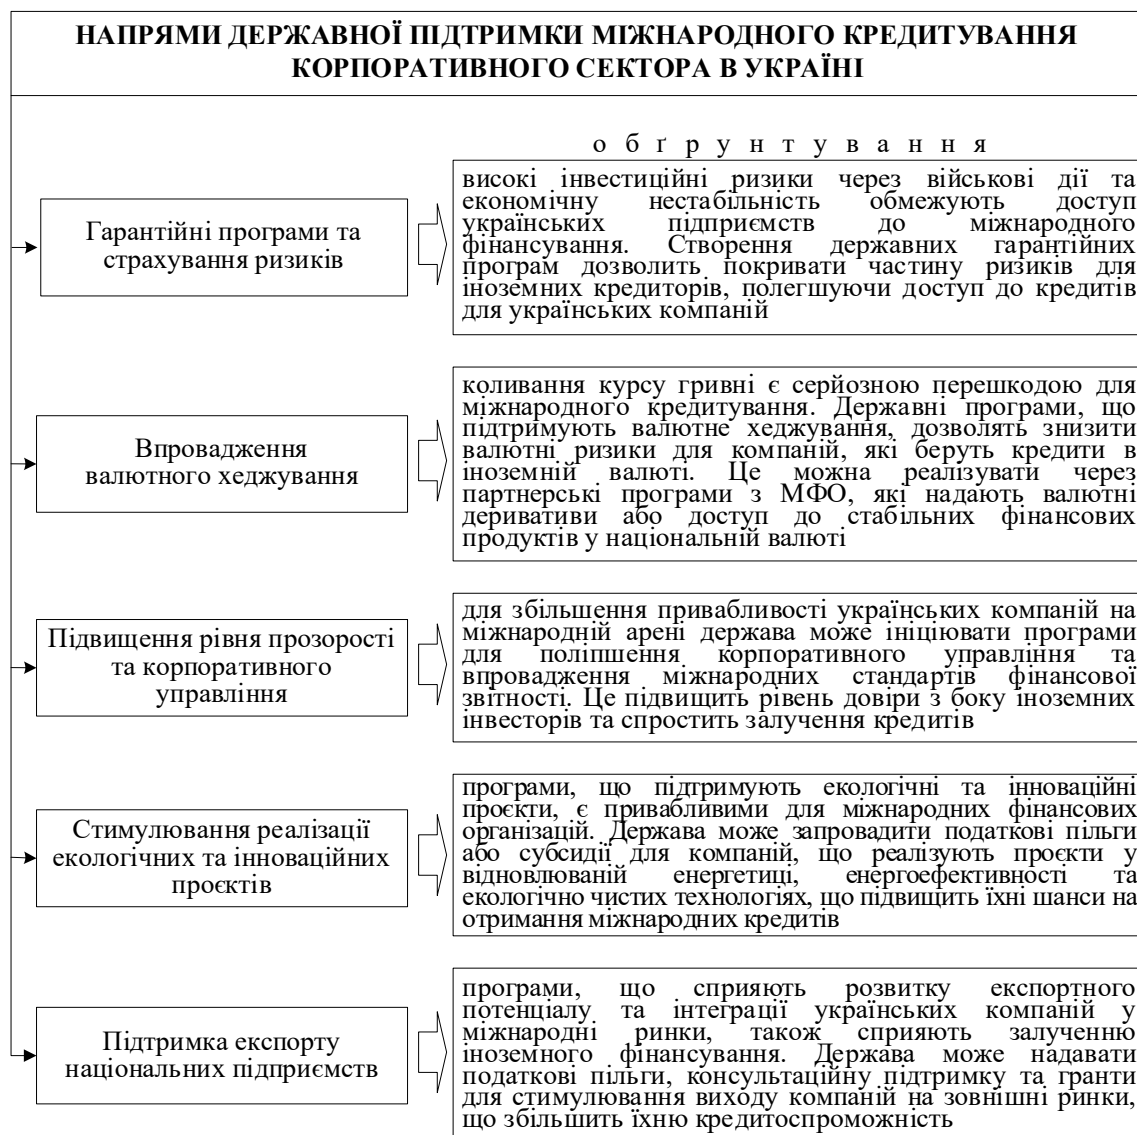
НАПРЯМИ ДЕРЖАВНОЇ ПІДТРИМКИ МІЖНАРОДНОГО КРЕДИТУВАННЯ КОРПОРАТИВНОГО СЕКТОРА В УКРАЇНІ

о б ґ р у н т у в а н н я

Гарантійні програми та страхування ризиків

високі інвестиційні ризики через військові дії та економічну нестабільність обмежують доступ українських підприємств до міжнародного фінансування. Створення державних гарантійних програм дозволить покривати частину ризиків для іноземних кредиторів, полегшуючи доступ до кредитів для українських компаній

Впровадження валютного хеджування

коливання курсу гривні є серйозною перешкодою для міжнародного кредитування. Державні програми, що підтримують валютне хеджування, дозволять знизити валютні ризики для компаній, які беруть кредити в іноземній валюті. Це можна реалізувати через партнерські програми з МФО, які надають валютні деривативи або доступ до стабільних фінансових продуктів у національній валюті

Підвищення рівня прозорості та корпоративного управління

для збільшення привабливості українських компаній на міжнародній арені держава може ініціювати програми для поліпшення корпоративного управління та впровадження міжнародних стандартів фінансової звітності. Це підвищить рівень довіри з боку іноземних інвесторів та спростить залучення кредитів

Стимулювання реалізації екологічних та інноваційних проєктів

програми, що підтримують екологічні та інноваційні проєкти, є привабливими для міжнародних фінансових організацій. Держава може запровадити податкові пільги або субсидії для компаній, що реалізують проєкти у відновлюваній енергетиці, енергоефективності та екологічно чистих технологіях, що підвищить їхні шанси на отримання міжнародних кредитів

Підтримка експорту національних підприємств

програми, що сприяють розвитку експортного потенціалу та інтеграції українських компаній у міжнародні ринки, також сприяють залученню іноземного фінансування. Держава може надавати податкові пільги, консультаційну підтримку та гранти для стимулювання виходу компаній на зовнішні ринки, що збільшить їхню кредитоспроможність